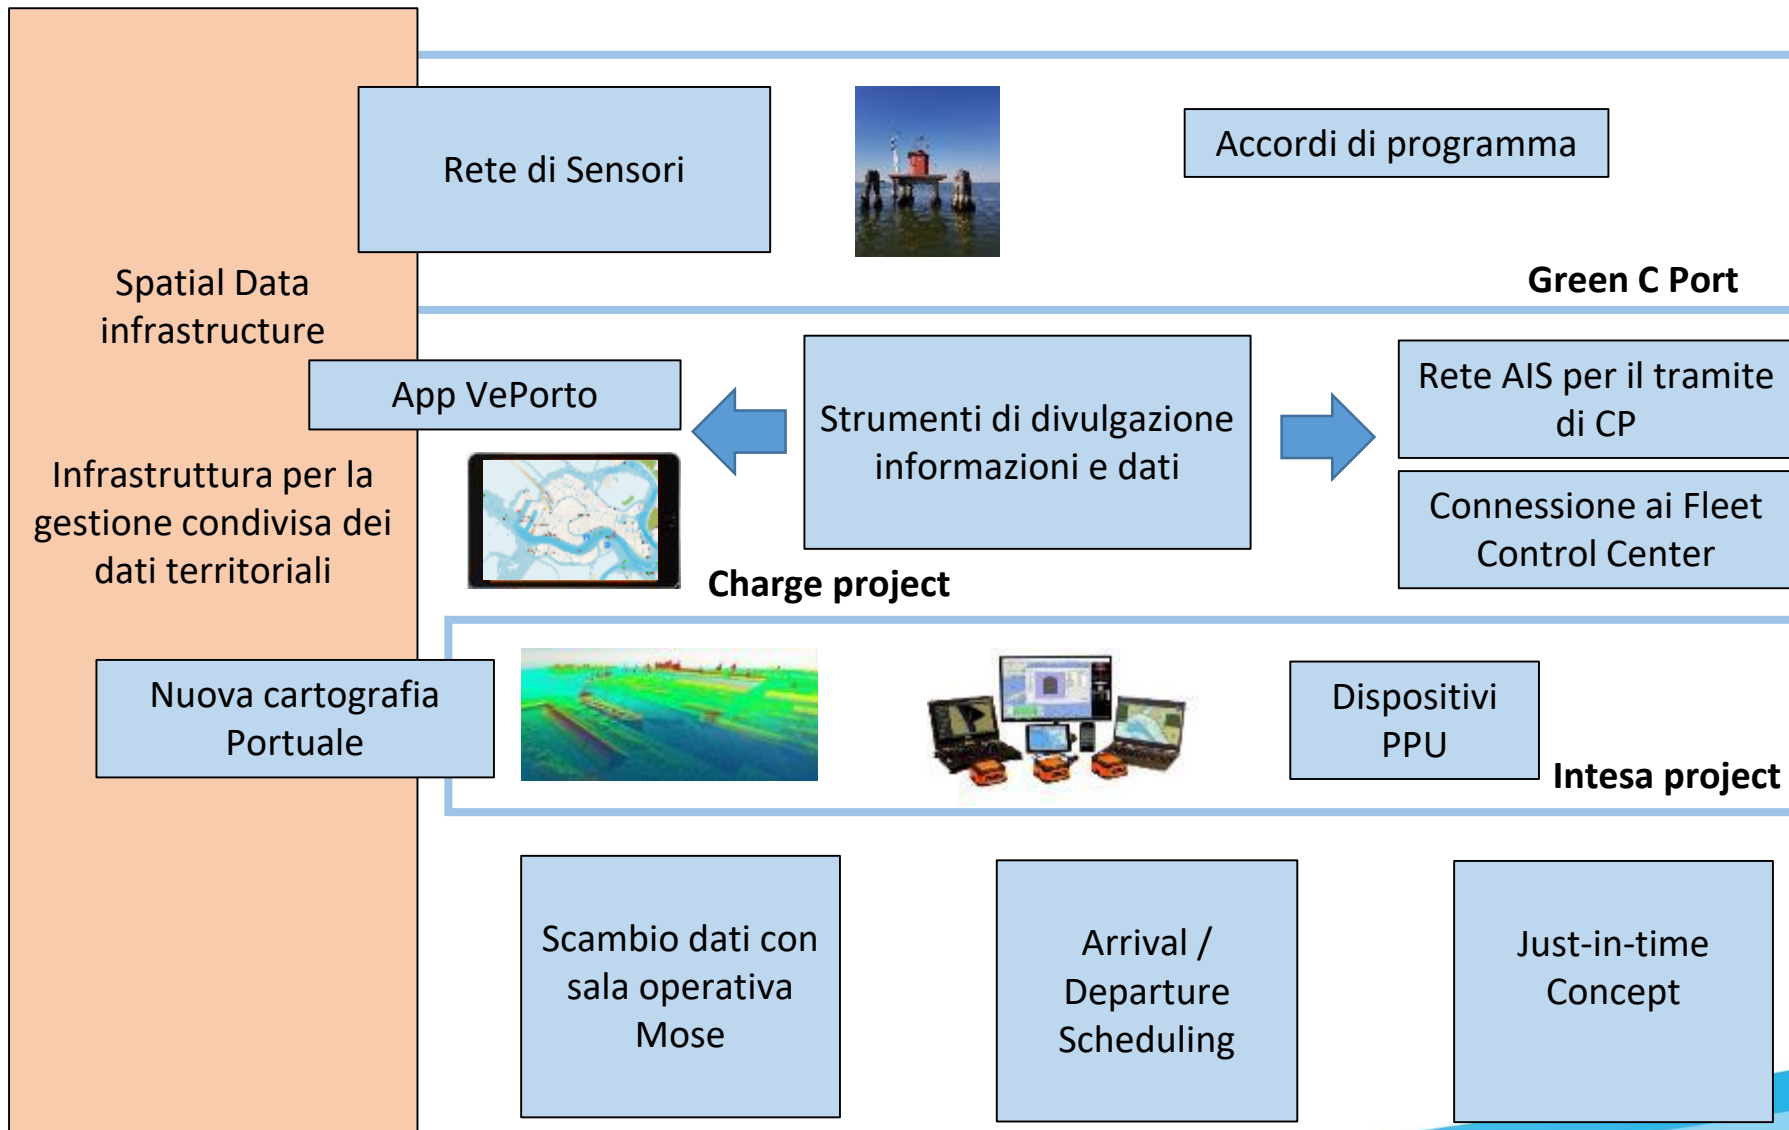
Spatial Data infrastructure

Infrastruttura per la gestione condivisa dei dati territoriali

Rete di Sensori

Accordi di programma

Green C Port

App VePorto

Strumenti di divulgazione informazioni e dati

Rete AIS per il tramite di CP

Connessione ai Fleet Control Center

Charge project

Nuova cartografia Portuale

Dispositivi PPU

Intesa project

Scambio dati con sala operativa Mose

Arrival / Departure Scheduling

Just-in-time Concept